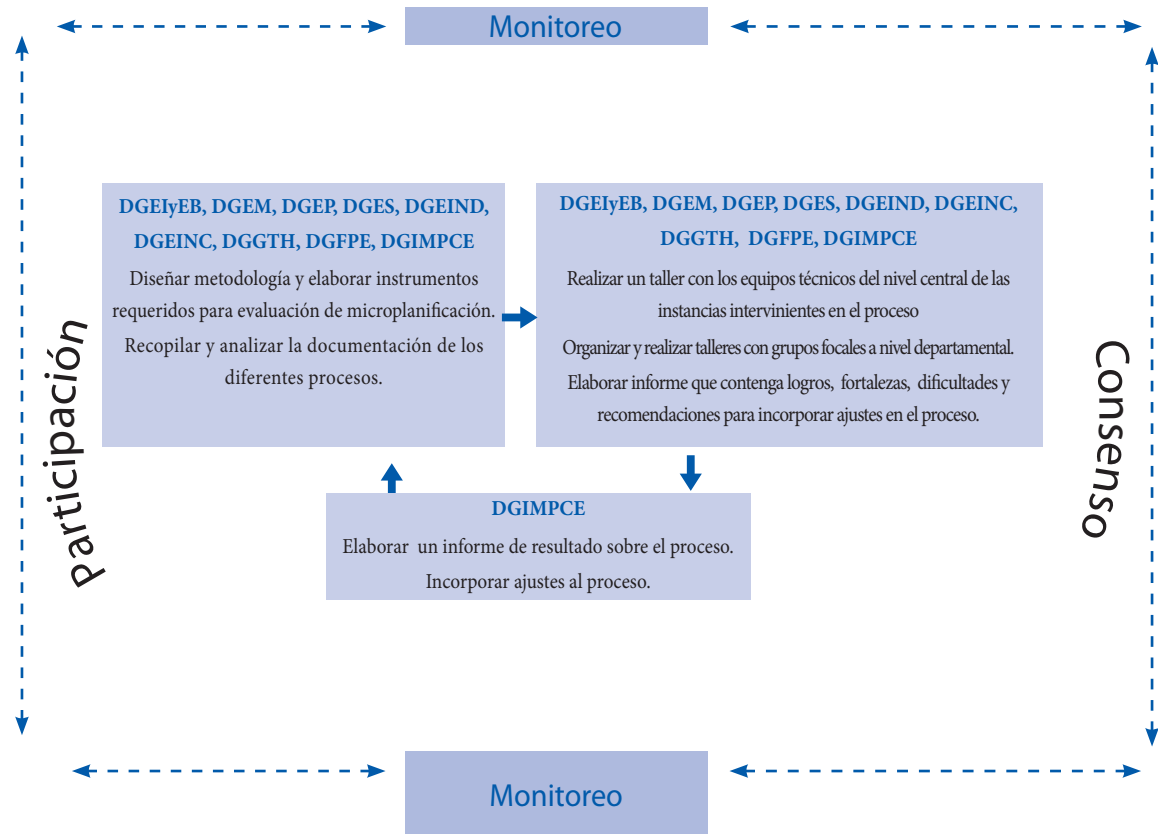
Monitoreo

participación

DGEIyEB, DGEM, DGEP, DGES, DGEIND, DGEINC, DGGTH, DGFPE, DGIMPCE

Diseñar metodología y elaborar instrumentos requeridos para evaluación de microplanificación.

Recopilar y analizar la documentación de los diferentes procesos.

DGEIyEB, DGEM, DGEP, DGES, DGEIND, DGEINC, DGGTH, DGFPE, DGIMPCE

Realizar un taller con los equipos técnicos del nivel central de las instancias intervinientes en el proceso

Organizar y realizar talleres con grupos focales a nivel departamental.

Elaborar informe que contenga logros, fortalezas, dificultades y recomendaciones para incorporar ajustes en el proceso.

Consenso

DGIMPCE

Elaborar un informe de resultado sobre el proceso.

Incorporar ajustes al proceso.

Monitoreo